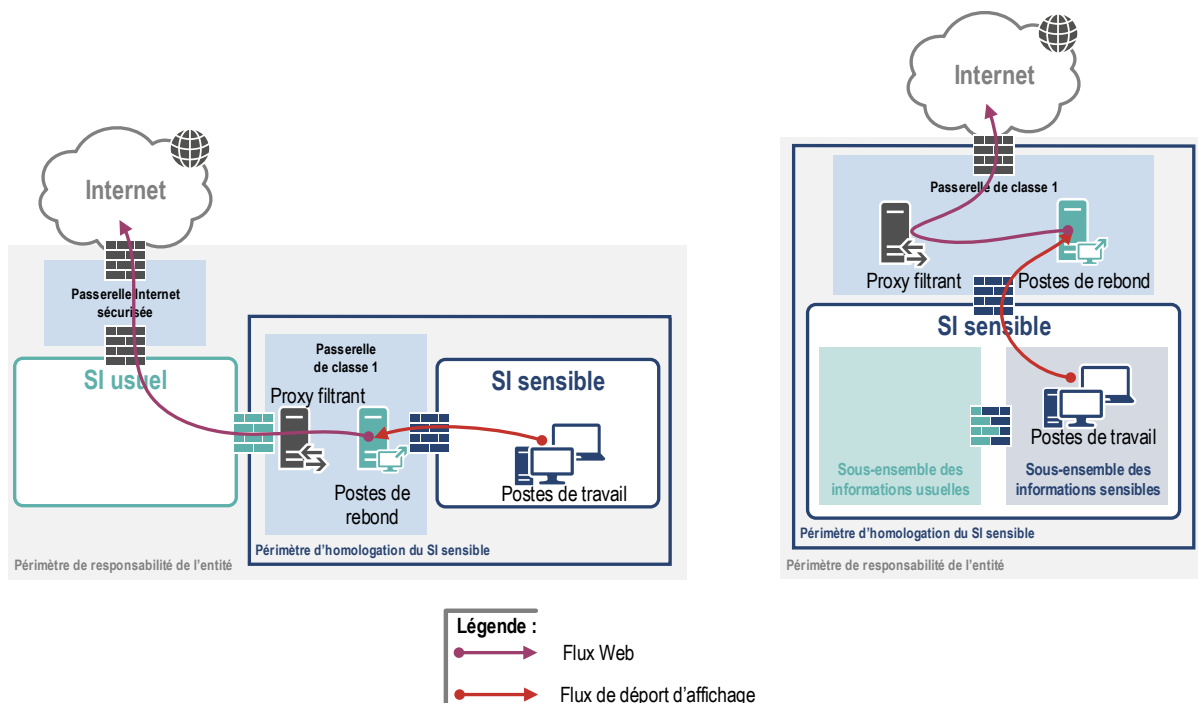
Internet

Passerelle Internet sécurisée

SI usuel

Passerelle de classe 1

Proxy filtrant

Postes de rebond

SI sensible

Postes de travail

Périmètre d'homologation du SI sensible

Périmètre de responsabilité de l'entité

Internet

Passerelle de classe 1

Proxy filtrant

Postes de rebond

SI sensible

Postes de travail

Sous-ensemble des informations usuelles

Sous-ensemble des informations sensibles

Périmètre d'homologation du SI sensible

Périmètre de responsabilité de l'entité

Légende :

Flux Web

Flux de déport d'affichage